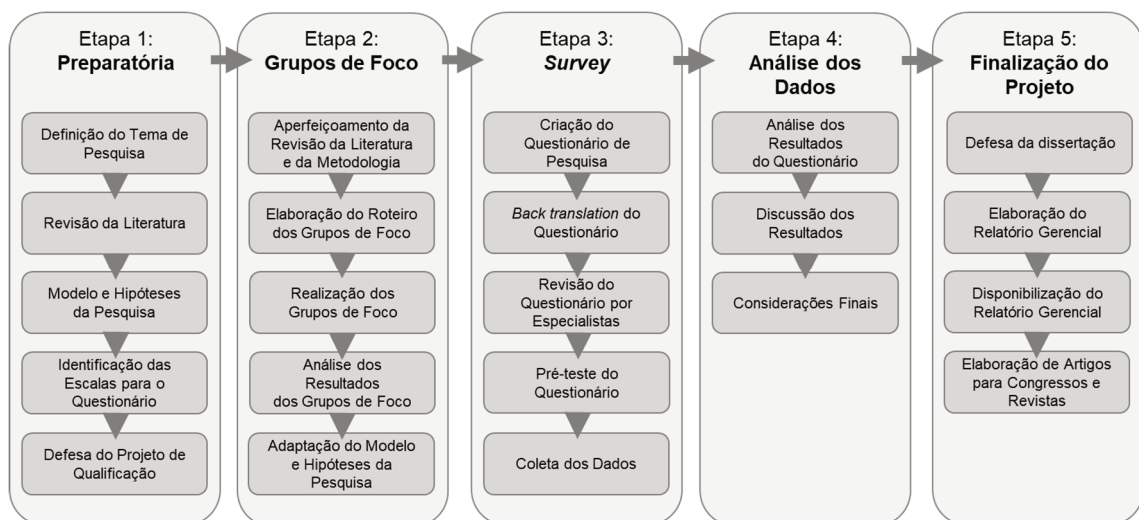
Etapa 1:
**Preparatória**

Definição do Tema de Pesquisa

Revisão da Literatura

Modelo e Hipóteses da Pesquisa

Identificação das Escalas para o Questionário

Defesa do Projeto de Qualificação

Etapa 2:
**Grupos de Foco**

Aperfeiçoamento da Revisão da Literatura e da Metodologia

Elaboração do Roteiro dos Grupos de Foco

Realização dos Grupos de Foco

Análise dos Resultados dos Grupos de Foco

Adaptação do Modelo e Hipóteses da Pesquisa

Etapa 3:
***Survey***

Criação do Questionário de Pesquisa

*Back translation* do Questionário

Revisão do Questionário por Especialistas

Pré-teste do Questionário

Coleta dos Dados

Etapa 4:
**Análise dos Dados**

Análise dos Resultados do Questionário

Discussão dos Resultados

Considerações Finais

Etapa 5:
**Finalização do Projeto**

Defesa da dissertação

Elaboração do Relatório Gerencial

Disponibilização do Relatório Gerencial

Elaboração de Artigos para Congressos e Revistas